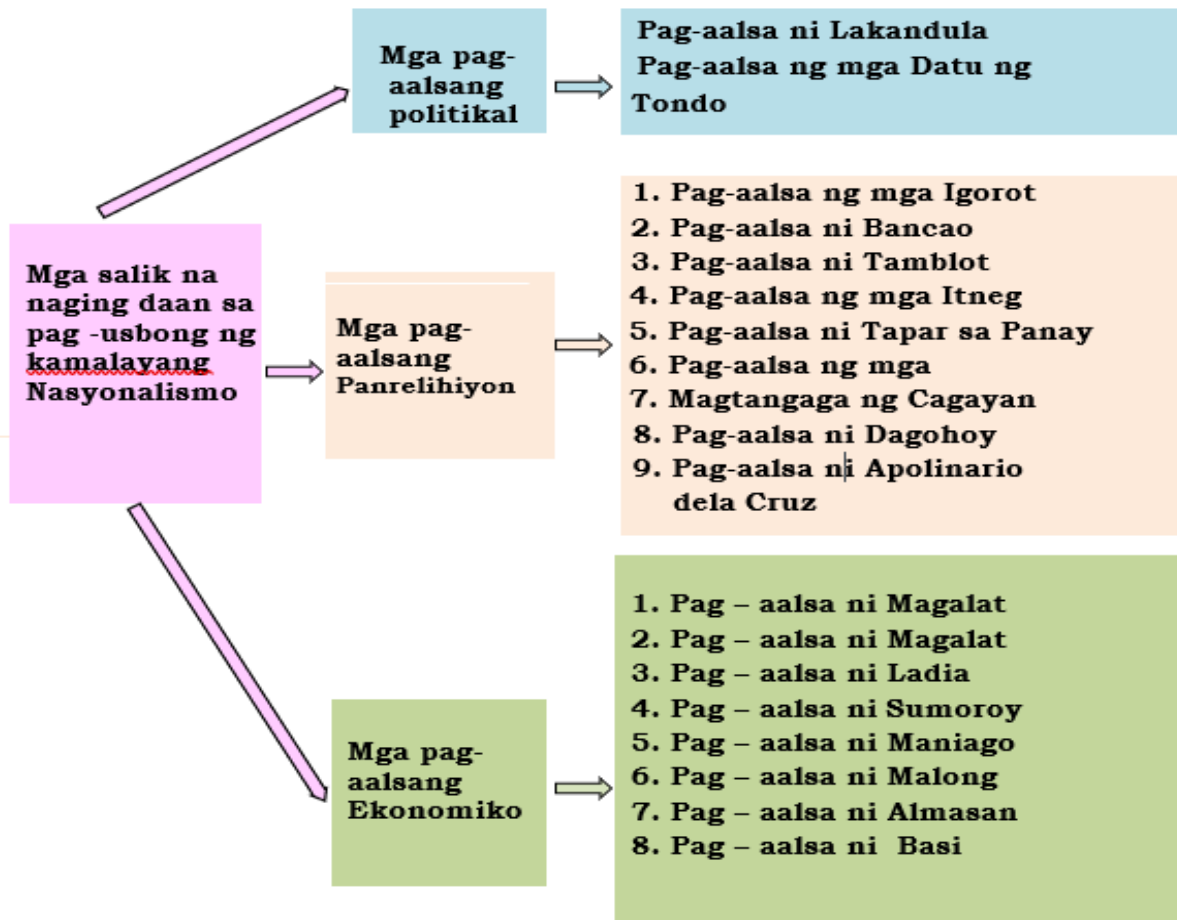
Mga salik na naging daan sa pag -usbong ng kamalayang Nasyonalismo

Mga pag-aalsang politikal

Pag-aalsa ni Lakandula
Pag-aalsa ng mga Datu ng Tondo

Mga pag-aalsang Panrelihiyon

1. Pag-aalsa ng mga Igorot
2. Pag-aalsa ni Bancao
3. Pag-aalsa ni Tamblot
4. Pag-aalsa ng mga Itneg
5. Pag-aalsa ni Tapar sa Panay
6. Pag-aalsa ng mga
7. Magtangaga ng Cagayan
8. Pag-aalsa ni Dagohoy
9. Pag-aalsa ni Apolinario dela Cruz

Mga pag-aalsang Ekonomiko

1. Pag – aalsa ni Magalat
2. Pag – aalsa ni Magalat
3. Pag – aalsa ni Ladia
4. Pag – aalsa ni Sumoroy
5. Pag – aalsa ni Maniago
6. Pag – aalsa ni Malong
7. Pag – aalsa ni Almasan
8. Pag – aalsa ni Basi